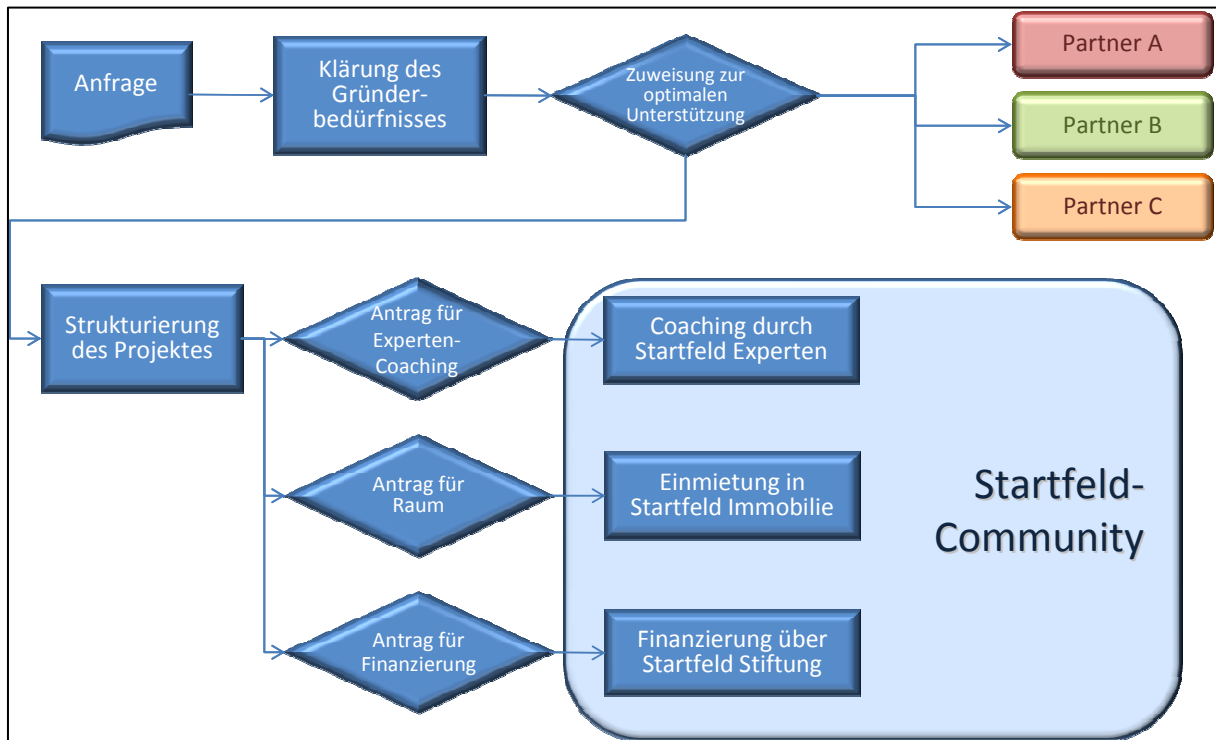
Anfrage

Klärung des Gründerbedürfnisses

Zuweisung zur optimalen Unterstützung

Partner A

Partner B

Partner C

Strukturierung des Projektes

Antrag für Experten-Coaching

Coaching durch Startfeld Experten

Antrag für Raum

Einmietung in Startfeld Immobilie

Startfeld-Community

Antrag für Finanzierung

Finanzierung über Startfeld Stiftung